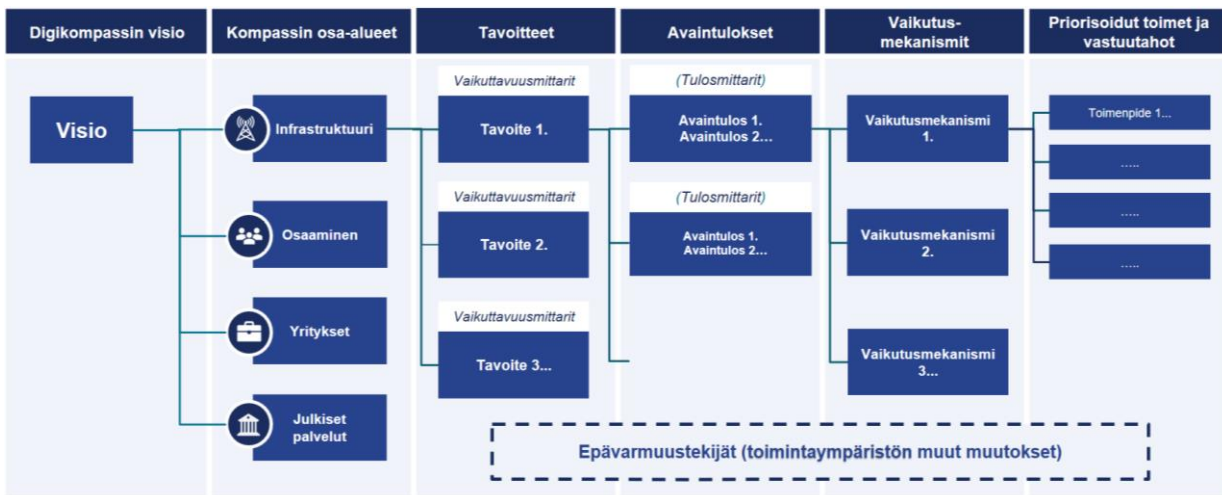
Digikompassin visio

Kompassin osa-alueet

Tavoitteet

Avaintulokset

Vaikutusmekanismit

Priorisoidut toimet ja vastuutahot

Visio

Infrastruktuuri

Osaaminen

Yritykset

Julkiset palvelut

Vaikuttavuusmittarit

Tavoite 1.

Vaikuttavuusmittarit

Tavoite 2.

Vaikuttavuusmittarit

Tavoite 3...

(Tulosmittarit)

Avaintulos 1. Avaintulos 2...

(Tulosmittarit)

Avaintulos 1. Avaintulos 2...

Vaikutusmekanismi 1.

Vaikutusmekanismi 2.

Vaikutusmekanismi 3...

Toimenpide 1...

.....

.....

.....

Epävarmuustekijät (toimintaympäristön muut muutokset)